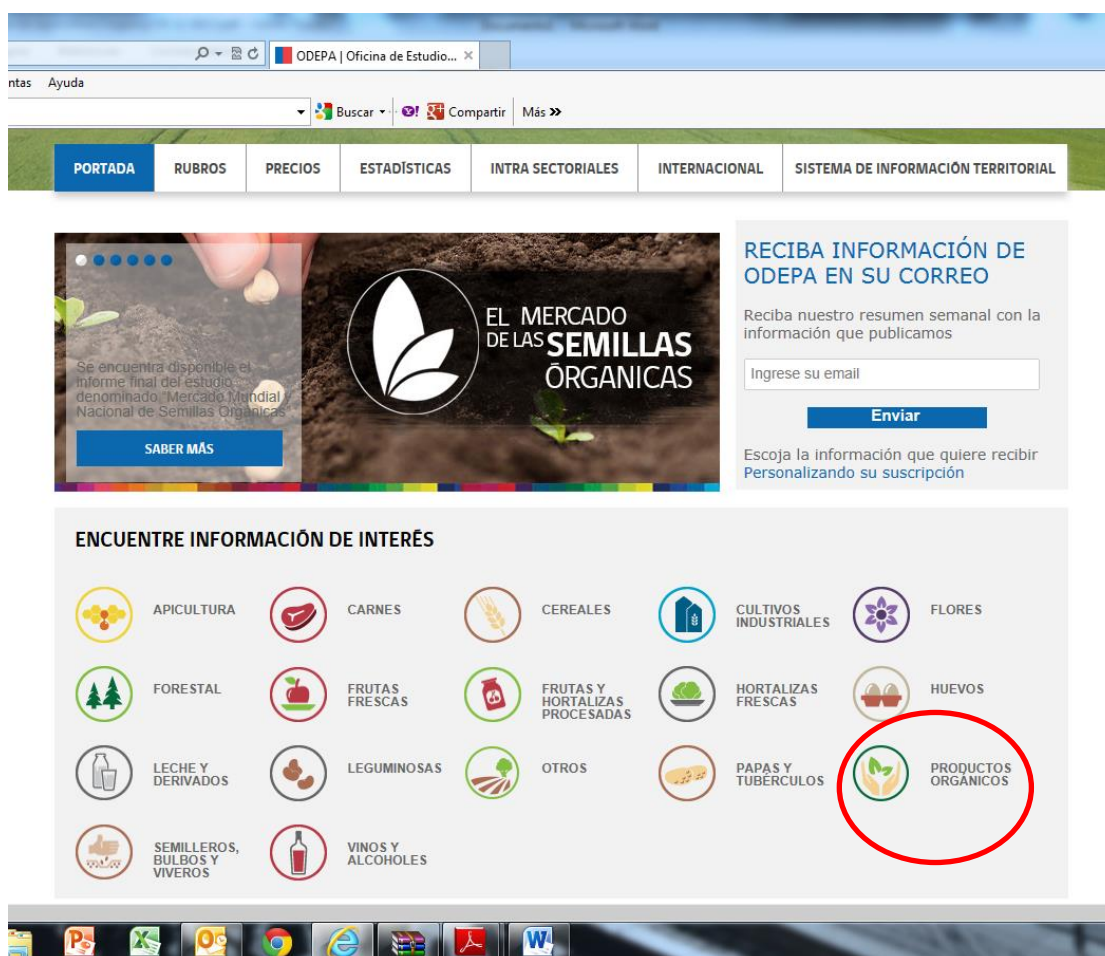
ODEPA | Oficina de Estudio... ×

ntas Ayuda

Buscar ▾ Compartir Más »

PORTADA RUBROS PRECIOS ESTADÍSTICAS INTRA SECTORIALES INTERNACIONAL SISTEMA DE INFORMACIÓN TERRITORIAL

Se encuentra disponible el informe final del estudio denominado "Mercado Mundial Nacional de Semillas Orgánicas"

SABER MÁS

EL MERCADO DE LAS SEMILLAS ÓRGANICAS

RECIBA INFORMACIÓN DE ODEPA EN SU CORREO

Reciba nuestro resumen semanal con la información que publicamos

Ingrese su email

Enviar

Escoja la información que quiere recibir
Personalizando su suscripción

ENCUENTRE INFORMACIÓN DE INTERÉS

APICULTURA
CARNES
CEREALES
CULTIVOS INDUSTRIALES
FLORES
FORESTAL
FRUTAS FRESCAS
FRUTAS Y HORTALIZAS PROCESADAS
HORTALIZAS FRESCAS
HUEVOS
LECHE Y DERIVADOS
LEGUMINOSAS
OTROS
PAPAS Y TUBÉRCULOS
PRODUCTOS ORGÁNICOS
SEMILLEROS, BULBOS Y VIVEROS
VINOS Y ALCOHOLES